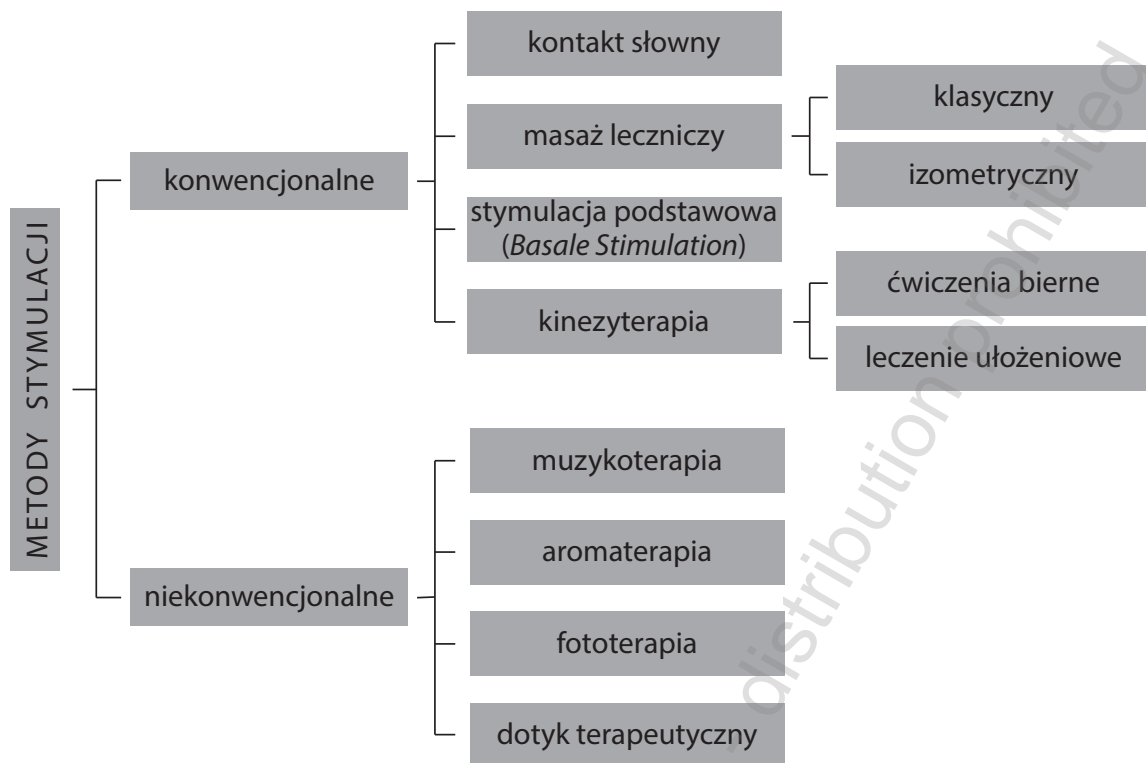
METODY STYMULACJI

konwencjonalne

kontakt słowny

masaż leczniczy

klasyczny

izometryczny

stymulacja podstawowa (*Basale Stimulation*)

kinezyterapia

ćwiczenia bierne

leczenie ułożeniowe

niekonwencjonalne

muzykoterapia

aromaterapia

fototerapia

dotyk terapeutyczny

distribution prohibited